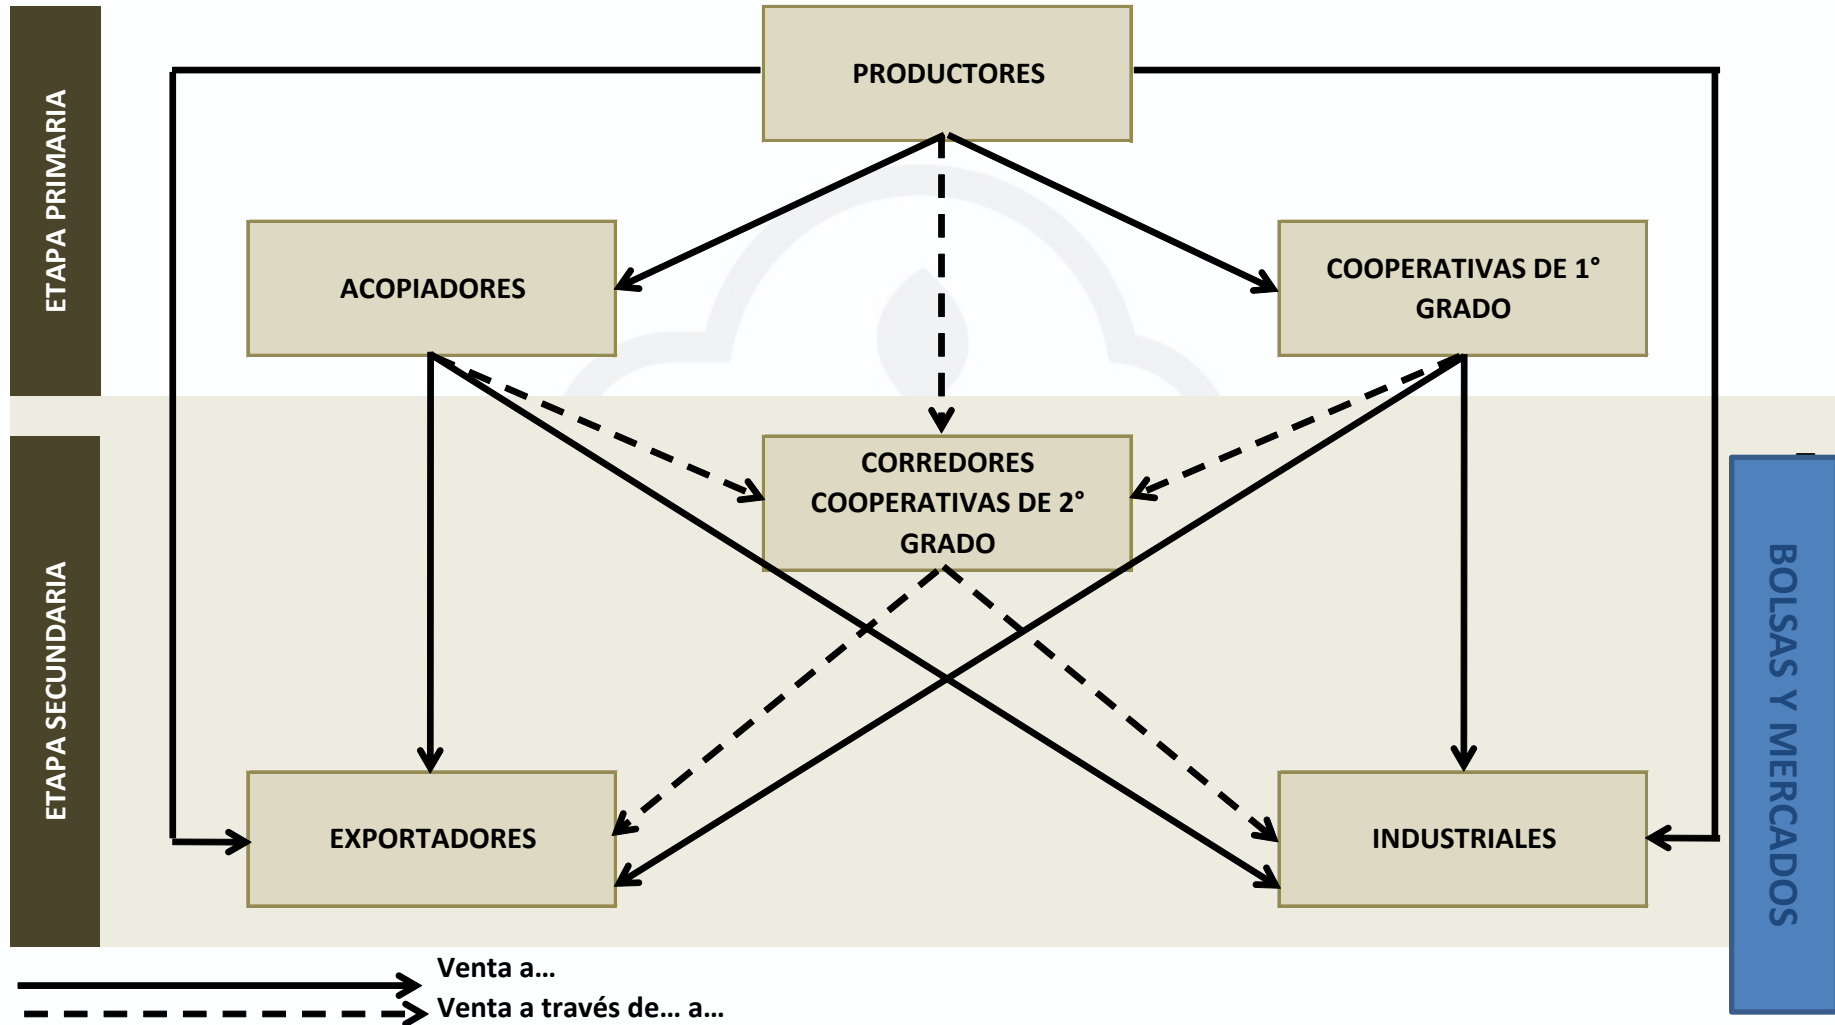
ETAPA PRIMARIA

ETAPA SECUNDARIA

PRODUCTORES

ACOPIADORES

COOPERATIVAS DE 1° GRADO

CORREDORES COOPERATIVAS DE 2° GRADO

EXPORTADORES

INDUSTRIALES

BOLSAS Y MERCADOS

Venta a…
Venta a través de… a…